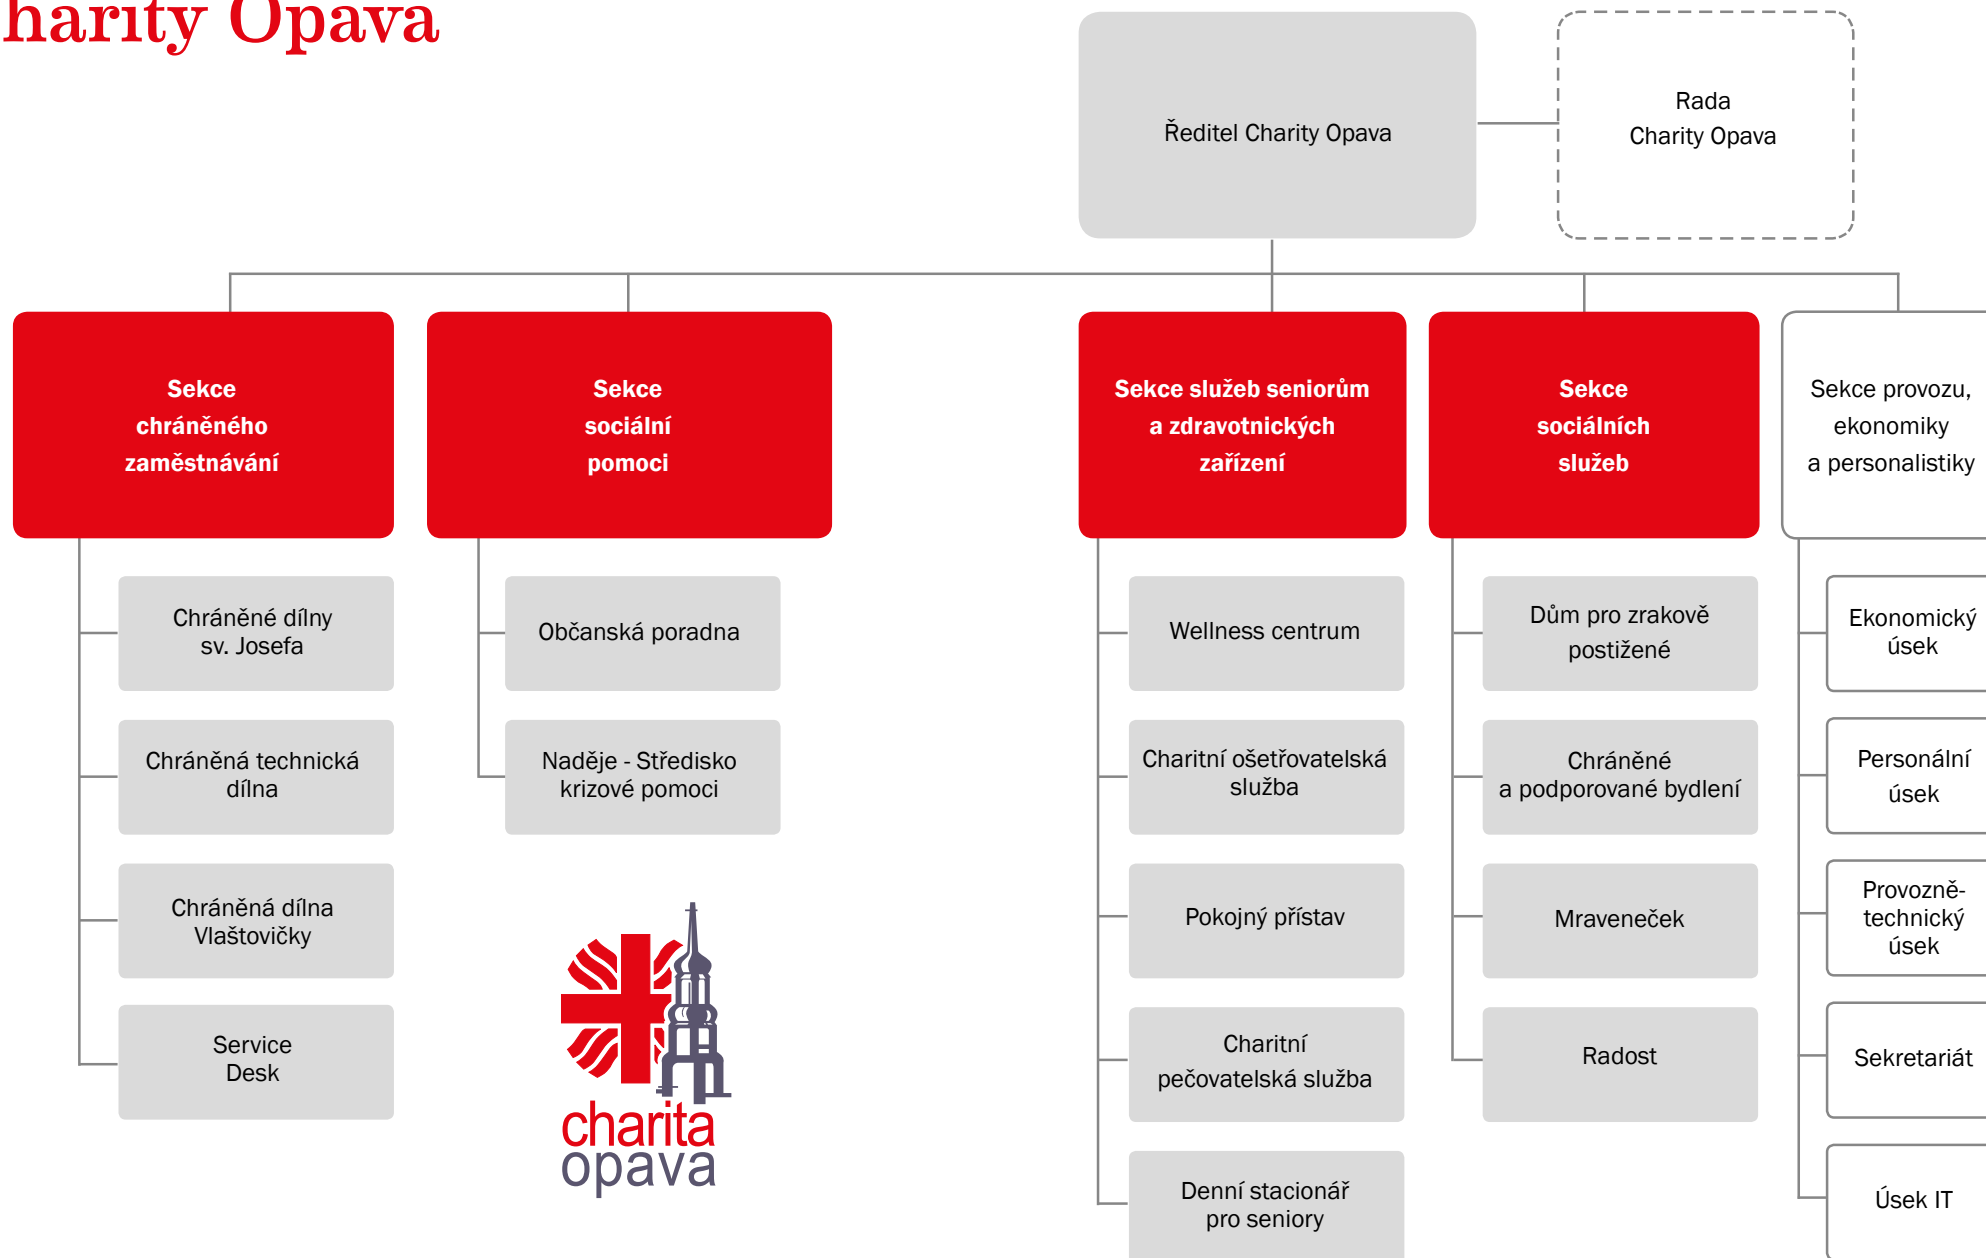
harity Opava

Ředitel Charity Opava

Rada Charity Opava

Sekce chráněného zaměstnávání

Sekce sociální pomoci

Sekce služeb seniorům a zdravotnických zařízení

Sekce sociálních služeb

Sekce provozu, ekonomiky a personalistiky

Chráněné dílny sv. Josefa

Chráněná technická dílna

Chráněná dílna Vlaštovičky

Service Desk

Občanská poradna

Naděje - Středisko krizové pomoci

charita opava

Wellness centrum

Charitní ošetřovatelská služba

Pokojný přístav

Charitní pečovatelská služba

Denní stacionář pro seniory

Dům pro zrakově postižené

Chráněné a podporované bydlení

Mraveneček

Radost

Ekonomický úsek

Personální úsek

Provozně-technický úsek

Sekretariát

Úsek IT